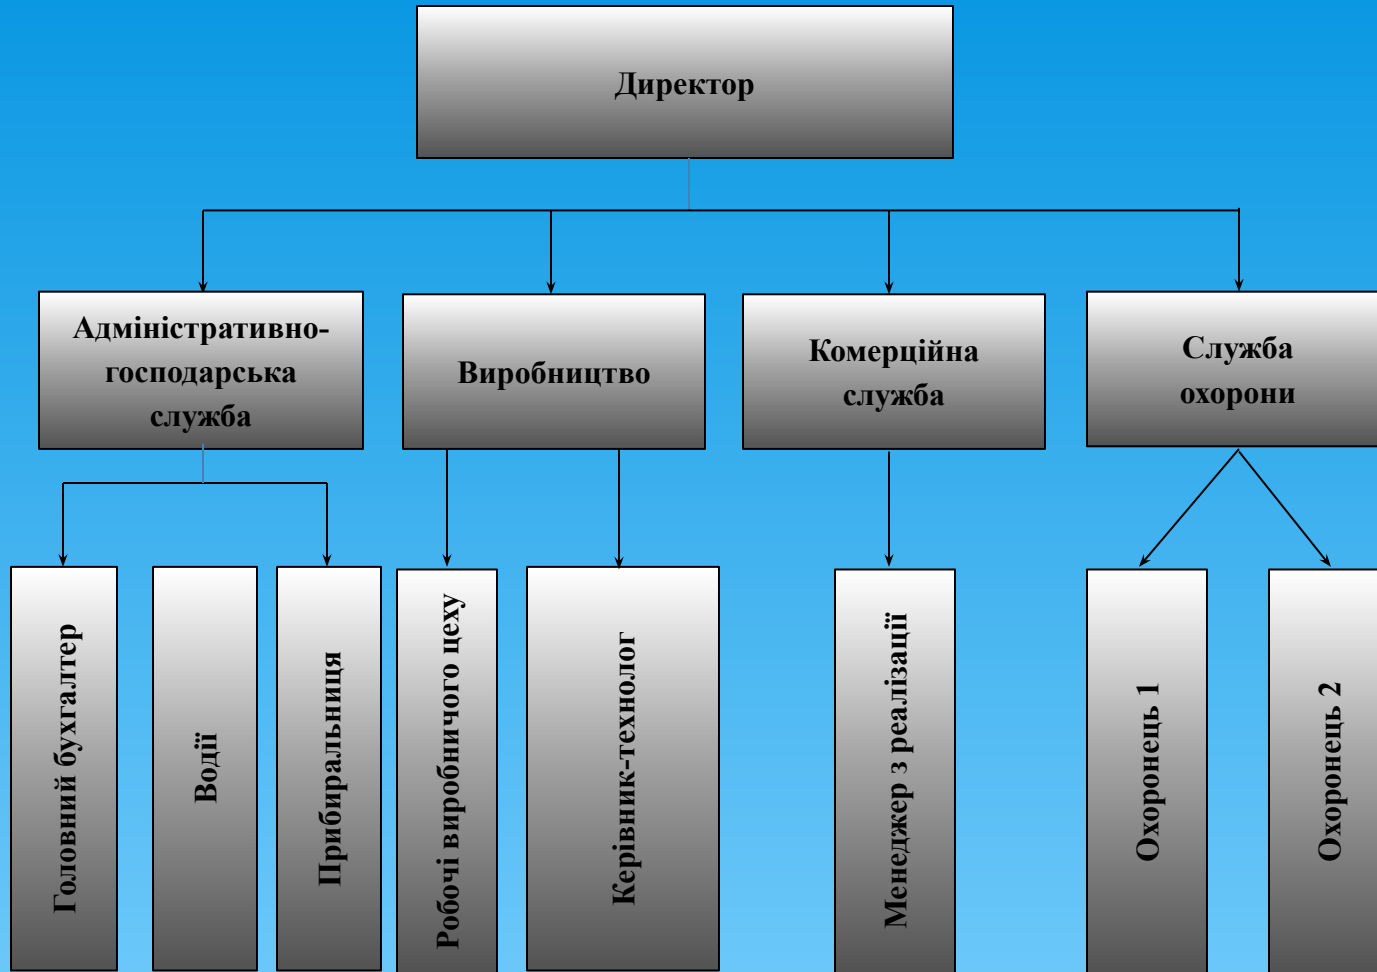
Директор

Адміністративно-господарська служба

Виробництво

Комерційна служба

Служба охорони

Головний бухгалтер

Водії

Прибиральниця

Робочі виробничого цеху

Керівник-технолог

Менеджер з реалізації

Охоронець 1

Охоронець 2